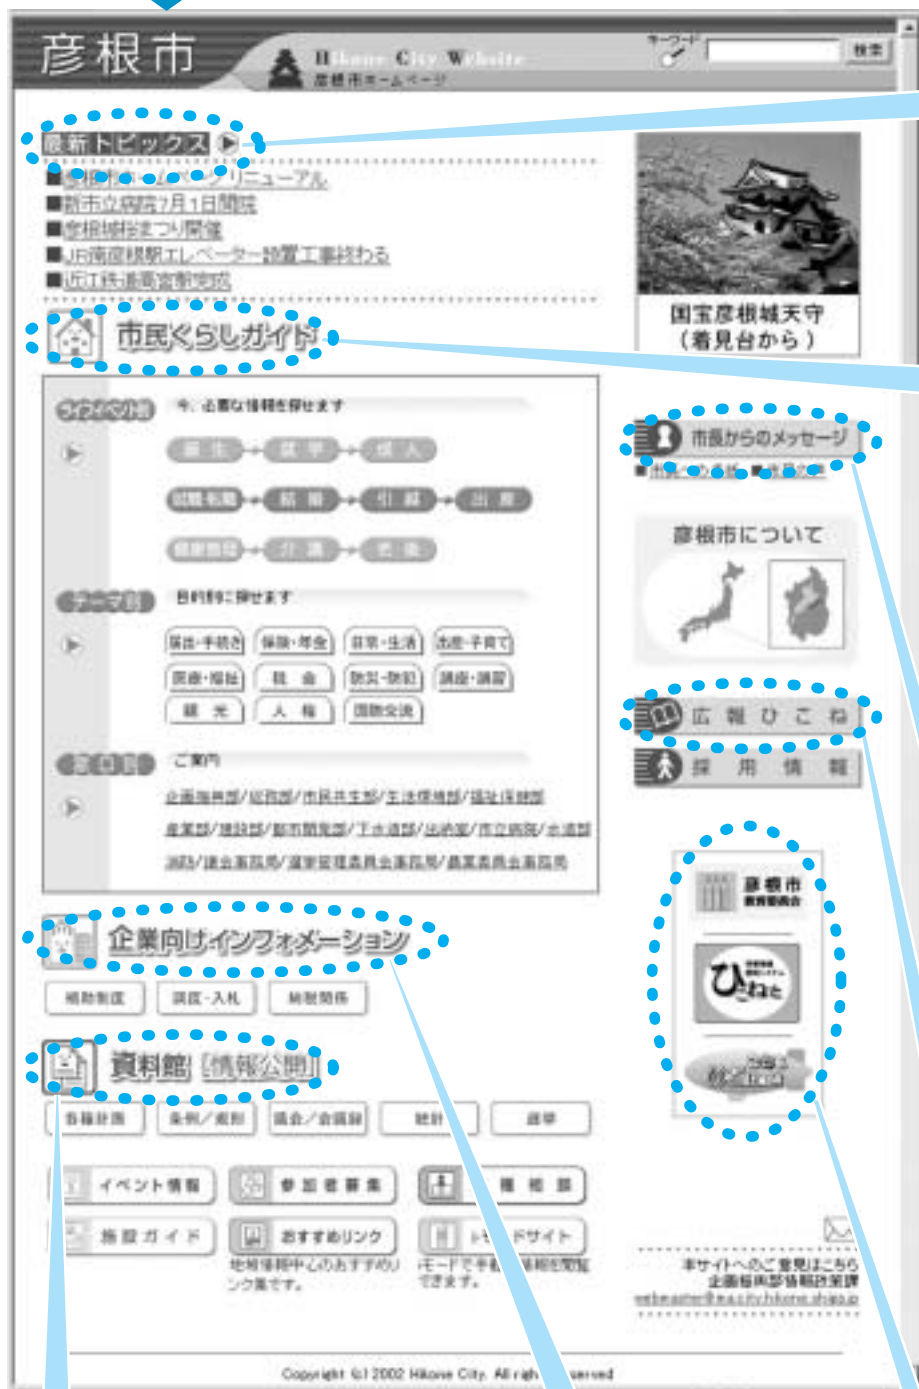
彦根市

Hikone City Website
彦根市ホームページ

キーワード 検索

最新トピックス

■彦根市ホームページリニューアル
■新市立病院7月1日開院
■彦根城桜まつり開催
■JR南彦根駅エレベーター設置工事終わる
■近江鉄道高宮駅完成

国宝彦根城天守
(着見台から)

市民くらしガイド

ライフイベント別 今、必要な情報を探せます

誕生 就学 成人

就職転職 結婚 引越 出産

健康管理 介護 老後

テーマ別 目的別に探せます

届出・手続き 保険・年金 環境・生活 出産・子育て
医療・福祉 社会 防災・防犯 講座・講習
観光 人権 国際交流

窓口別 ご案内

企画振興部/総務部/市民共生部/生活環境部/福祉保健部
産業部/建設部/都市開発部/下水道部/出納室/市立病院/水道部
消防/議会事務局/選挙管理委員会事務局/農業委員会事務局

市長からのメッセージ
■市長への手紙 ■市長交際費

彦根市について

広報ひこね

採用情報

企業向けインフォメーション

補助制度 調査・入札 統計関係

資料館[情報公開]

各種計画 条例/規則 議会/会議録 統計 選挙

彦根市教育委員会

ひこねっと

イベント情報 参加者募集 掲示板

施設ガイド おすすめリンク iモードサイト

地域情報中心のおすすめリンク集です。

iモードで手軽に情報を閲覧できます。

本サイトへのご意見はこちら
企画振興部情報政策課
webmaster@ex.city.hikone.shiga.jp

Copyright (c) 2002 Hikone City. All rights reserved